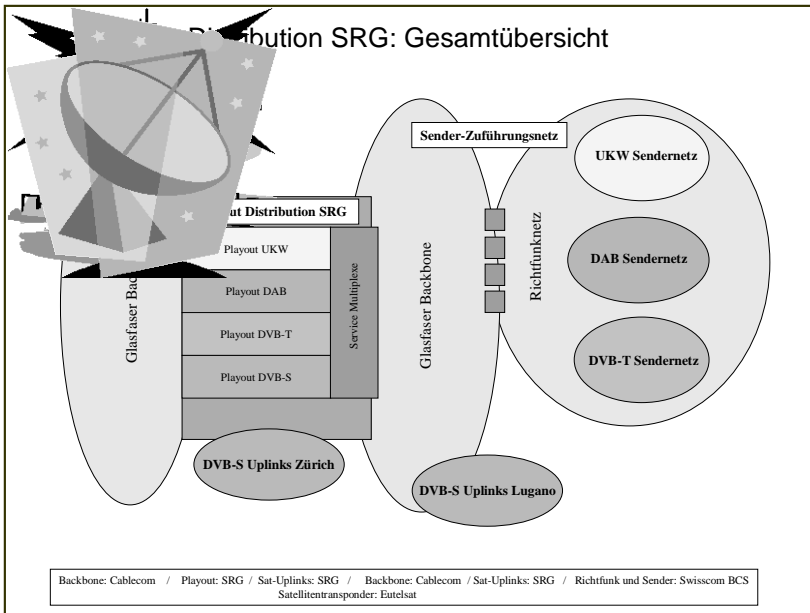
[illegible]istribution SRG: Gesamtübersicht

Sender-Zuführungsnetz

UKW Sendernetz

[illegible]ut Distribution SRG

Playout UKW

Playout DAB

Playout DVB-T

Playout DVB-S

Service Multiplexe

Glasfaser Back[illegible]

Glasfaser Backbone

Richtfunknetz

DAB Sendernetz

DVB-T Sendernetz

DVB-S Uplinks Zürich

DVB-S Uplinks Lugano

Backbone: Cablecom / Playout: SRG / Sat-Uplinks: SRG / Backbone: Cablecom / Sat-Uplinks: SRG / Richtfunk und Sender: Swisscom BCS
Satellitentransponder: Eutelsat